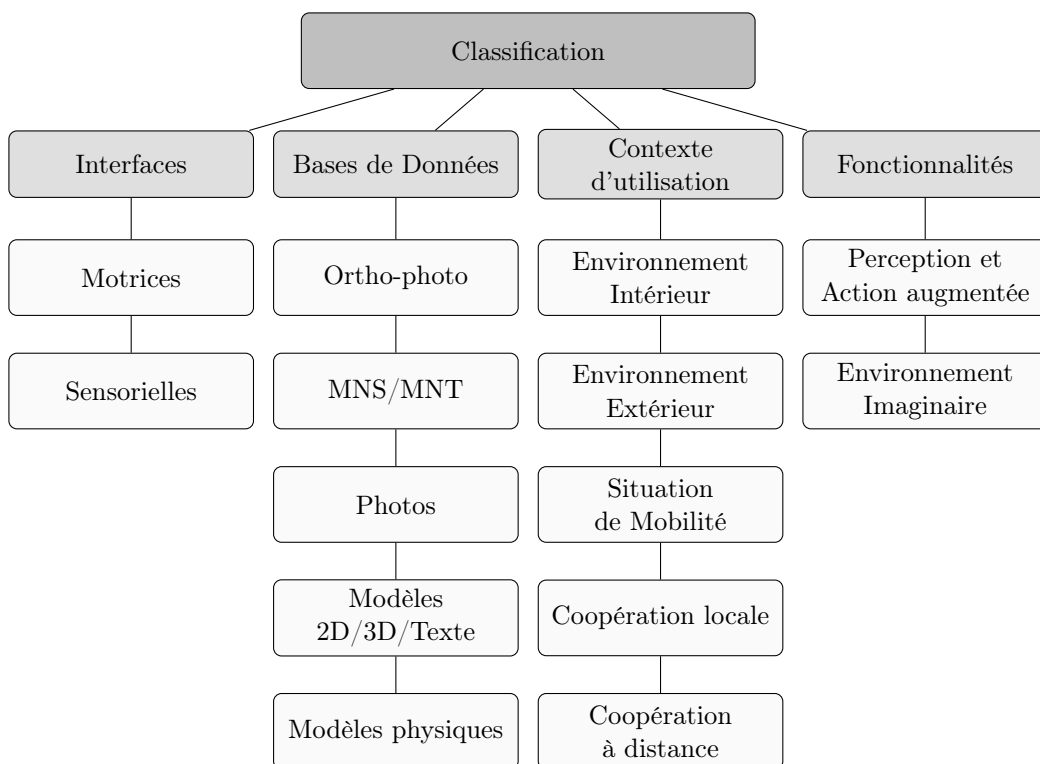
Classification

Interfaces

Motrices

Sensorielles

Bases de Données

Ortho-photo

MNS/MNT

Photos

Modèles 2D/3D/Texte

Modèles physiques

Contexte d'utilisation

Environnement Intérieur

Environnement Extérieur

Situation de Mobilité

Coopération locale

Coopération à distance

Fonctionnalités

Perception et Action augmentée

Environnement Imaginaire